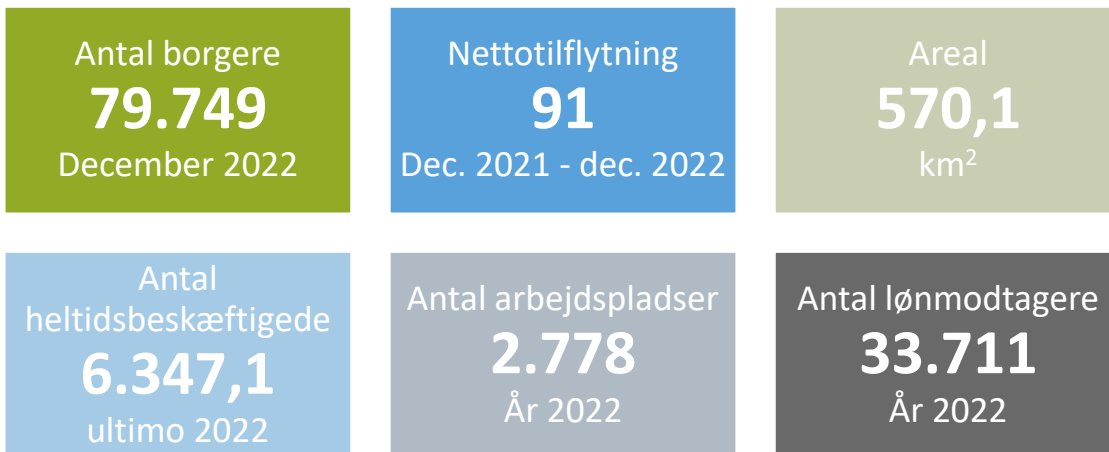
Antal borgere
79.749
December 2022

Nettotilflytning
91
Dec. 2021 - dec. 2022

Areal
570,1
km$^2$

Antal heltidsbeskæftigede
6.347,1
ultimo 2022

Antal arbejdspladser
2.778
År 2022

Antal lønmodtagere
33.711
År 2022